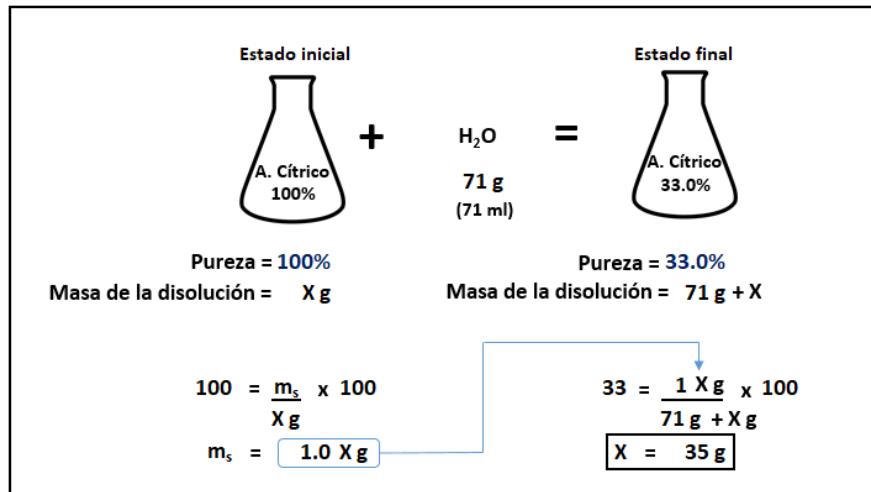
Estado inicial

A. Cítrico 100%

+

$H_2O$

71 g

(71 ml)

=

Estado final

A. Cítrico 33.0%

Pureza = 100%

Masa de la disolución = X g

Pureza = 33.0%

Masa de la disolución = 71 g + X

$100 = \frac{m_s}{X\,g} \times 100$

$m_s = 1.0\ X\,g$

$33 = \frac{1\ X\,g}{71\,g + X\,g} \times 100$

$X = 35\,g$